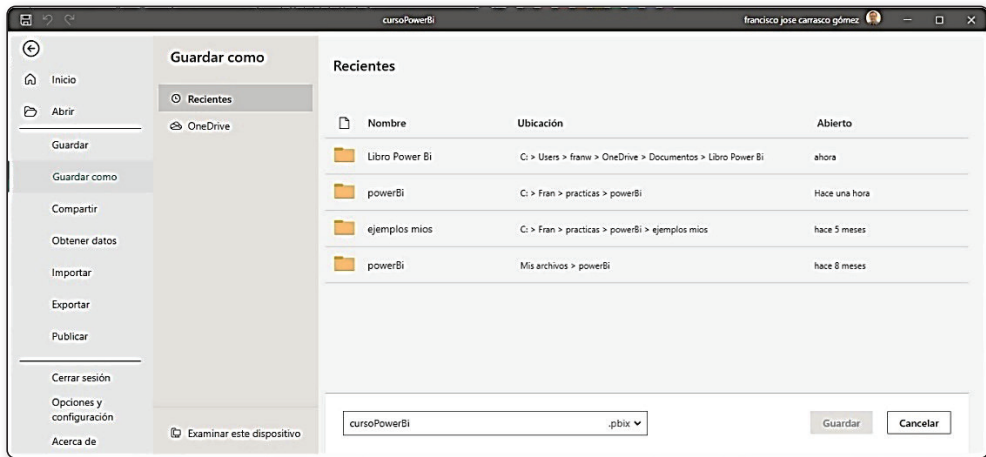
cursoPowerBi

francisco jose carrasco gómez

Inicio

Abrir

Guardar

Guardar como

Compartir

Obtener datos

Importar

Exportar

Publicar

Cerrar sesión

Opciones y configuración

Acerca de

Guardar como

Recientes

OneDrive

Examinar este dispositivo

Recientes

| Nombre | Ubicación | Abierto |
|---|---|---|
| Libro Power Bi | C: > Users > franw > OneDrive > Documentos > Libro Power Bi | ahora |
| powerBi | C: > Fran > practicas > powerBi | Hace una hora |
| ejemplos mios | C: > Fran > practicas > powerBi > ejemplos mios | hace 5 meses |
| powerBi | Mis archivos > powerBi | hace 8 meses |

cursoPowerBi

.pbix

Guardar

Cancelar